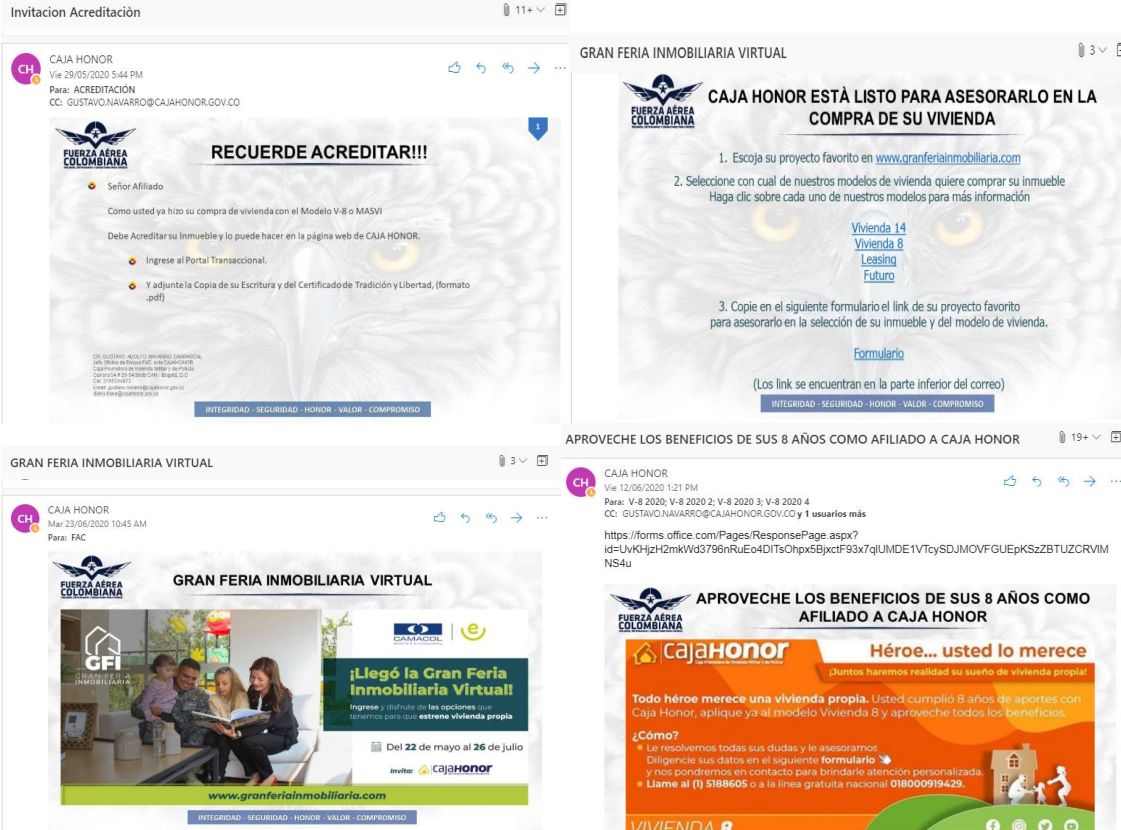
Invitacion Acreditación

11+

CH

CAJA HONOR
Vie 29/05/2020 5:44 PM
Para: ACREDITACIÓN
CC: GUSTAVO.NAVARRO@CAJAHONOR.GOV.CO

FUERZA AÉREA COLOMBIANA

RECUERDE ACREDITAR!!!

Señor Afiliado

Como usted ya hizo su compra de vivienda con el Modelo V-8 o MASVI

Debe Acreditar su Inmueble y lo puede hacer en la página web de CAJA HONOR.

Ingrese al Portal Transaccional.

Y adjunte la Copia de su Escritura y del Certificado de Tradición y Libertad, (formato .pdf)

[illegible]

INTEGRIDAD - SEGURIDAD - HONOR - VALOR - COMPROMISO

GRAN FERIA INMOBILIARIA VIRTUAL

3

FUERZA AÉREA COLOMBIANA

CAJA HONOR ESTÁ LISTO PARA ASESORARLO EN LA COMPRA DE SU VIVIENDA

1. Escoja su proyecto favorito en www.granferiainmobiliaria.com

2. Seleccione con cual de nuestros modelos de vivienda quiere comprar su inmueble
Haga clic sobre cada uno de nuestros modelos para más información

Vivienda 14
Vivienda 8
Leasing
Futuro

3. Copie en el siguiente formulario el link de su proyecto favorito para asesorarlo en la selección de su inmueble y del modelo de vivienda.

Formulario

(Los link se encuentran en la parte inferior del correo)

INTEGRIDAD - SEGURIDAD - HONOR - VALOR - COMPROMISO

GRAN FERIA INMOBILIARIA VIRTUAL

3

CH

CAJA HONOR
Mar 23/06/2020 10:45 AM
Para: FAC

FUERZA AÉREA COLOMBIANA

GRAN FERIA INMOBILIARIA VIRTUAL

GFI
GRAN FERIA INMOBILIARIA

CAMACOL

¡Llegó la Gran Feria Inmobiliaria Virtual!

Ingrese y disfrute de las opciones que tenemos para que estrene vivienda propia

Del 22 de mayo al 26 de julio

invita: cajahonor

www.granferiainmobiliaria.com

INTEGRIDAD - SEGURIDAD - HONOR - VALOR - COMPROMISO

APROVECHE LOS BENEFICIOS DE SUS 8 AÑOS COMO AFILIADO A CAJA HONOR

19+

CH

CAJA HONOR
Vie 12/06/2020 1:21 PM
Para: V-8 2020; V-8 2020 2; V-8 2020 3; V-8 2020 4
CC: GUSTAVO.NAVARRO@CAJAHONOR.GOV.CO y 1 usuarios más

https://forms.office.com/Pages/ResponsePage.aspx?id=UvKHjzH2mkWd3796nRuEo4DITsOhpx5BjxctF93x7qlUMDE1VTcySDJMOVFGUEpKSzZBTUZCRVIMNS4u

FUERZA AÉREA COLOMBIANA

APROVECHE LOS BENEFICIOS DE SUS 8 AÑOS COMO AFILIADO A CAJA HONOR

cajaHonor

Héroe... usted lo merece

¡Juntos haremos realidad su sueño de vivienda propia!

Todo héroe merece una vivienda propia. Usted cumplió 8 años de aportes con Caja Honor, aplique ya al modelo Vivienda 8 y aproveche todos los beneficios.

¿Cómo?
Le resolvemos todas sus dudas y le asesoramos
Diligencie sus datos en el siguiente formulario
y nos pondremos en contacto para brindarle atención personalizada.
Llame al (1) 5188605 o a la línea gratuita nacional 018000919429.

VIVIENDA 8